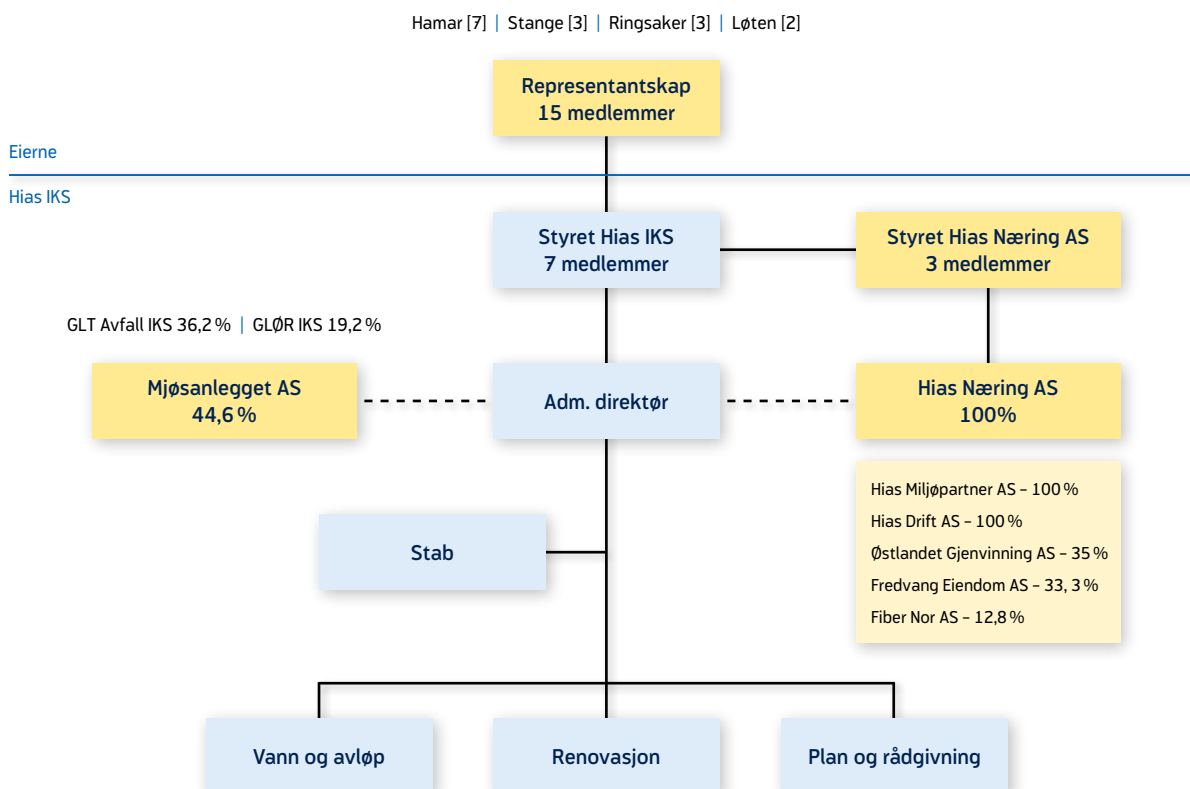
Hamar [7] | Stange [3] | Ringsaker [3] | Løten [2]

Representantskap
15 medlemmer

Eierne

Hias IKS

Styret Hias IKS
7 medlemmer

Styret Hias Næring AS
3 medlemmer

GLT Avfall IKS 36,2 % | GLØR IKS 19,2 %

Mjøsanlegget AS
44,6 %

Adm. direktør

Hias Næring AS
100%

Hias Miljøpartner AS – 100 %
Hias Drift AS – 100 %
Østlandet Gjenvinning AS – 35 %
Fredvang Eiendom AS – 33, 3 %
Fiber Nor AS – 12,8 %

Stab

Vann og avløp

Renovasjon

Plan og rådgivning